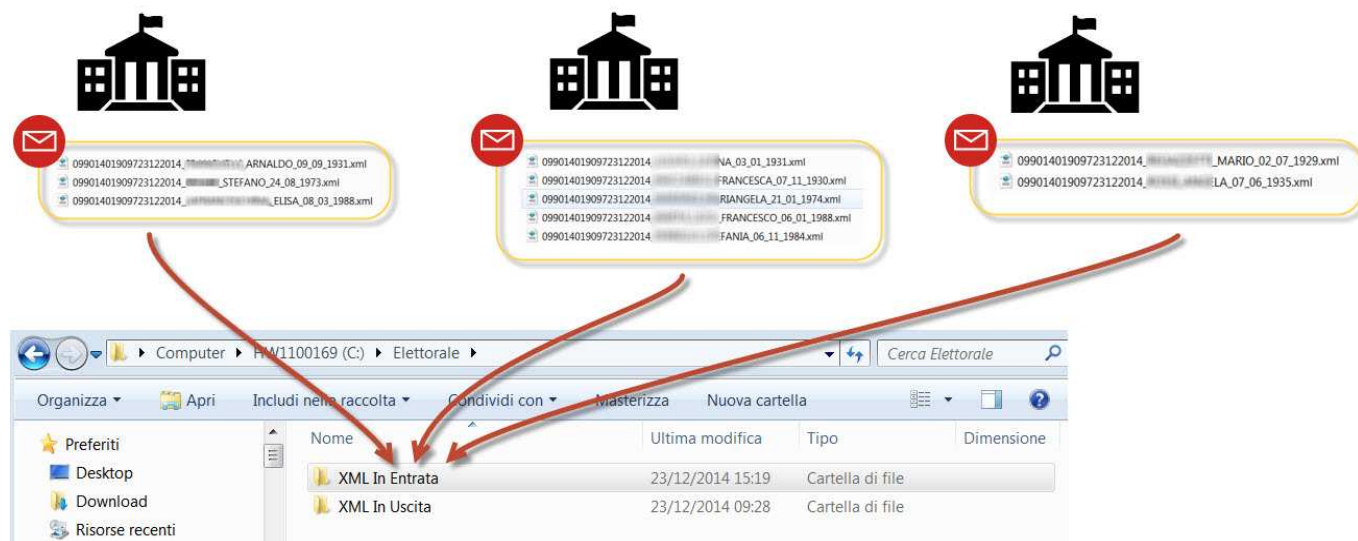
09901401909723122014_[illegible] ARNALDO_09_09_1931.xml
09901401909723122014_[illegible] STEFANO_24_08_1973.xml
09901401909723122014_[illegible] ELISA_08_03_1988.xml

09901401909723122014 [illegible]NA_03_01_1931.xml
09901401909723122014 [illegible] FRANCESCA_07_11_1930.xml
09901401909723122014 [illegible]RIANGELA_21_01_1974.xml
09901401909723122014 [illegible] FRANCESCO_06_01_1988.xml
09901401909723122014 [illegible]FANIA_06_11_1984.xml

09901401909723122014_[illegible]_MARIO_02_07_1929.xml
09901401909723122014_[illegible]LA_07_06_1935.xml

Computer ▸ HW1100169 (C:) ▸ Elettorale ▸
Cerca Elettorale
Organizza ▾ Apri Includi nella raccolta ▾ Condividi con ▾ Masterizza Nuova cartella

Preferiti
Desktop
Download
Risorse recenti

| Nome | Ultima modifica | Tipo | Dimensione |
|---|---|---|---|
| XML In Entrata | 23/12/2014 15:19 | Cartella di file | |
| XML In Uscita | 23/12/2014 09:28 | Cartella di file | |